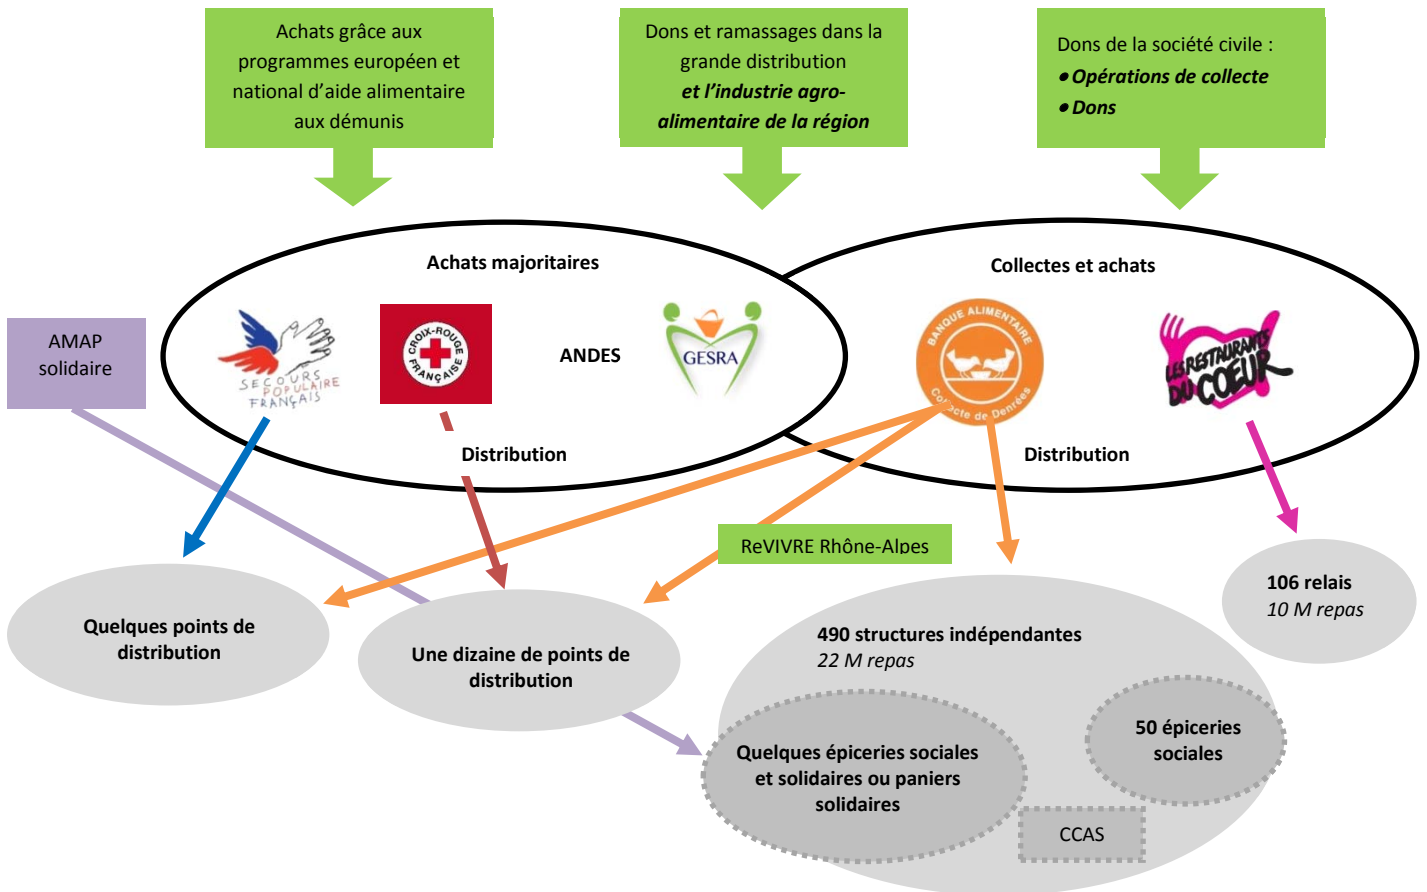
Achats grâce aux programmes européen et national d'aide alimentaire aux démunis

Dons et ramassages dans la grande distribution
*et l'industrie agro-alimentaire de la région*

Dons de la société civile :
• *Opérations de collecte*
• *Dons*

Achats majoritaires

Collectes et achats

AMAP solidaire

SECOURS POPULAIRE FRANÇAIS

CROIX-ROUGE FRANÇAISE

ANDES

GESRA

BANQUE ALIMENTAIRE Collecte de Denrées

LES RESTAURANTS DU COEUR

Distribution

Distribution

ReVIVRE Rhône-Alpes

106 relais
*10 M repas*

Quelques points de distribution

Une dizaine de points de distribution

490 structures indépendantes
*22 M repas*

Quelques épiceries sociales et solidaires ou paniers solidaires

50 épiceries sociales

CCAS